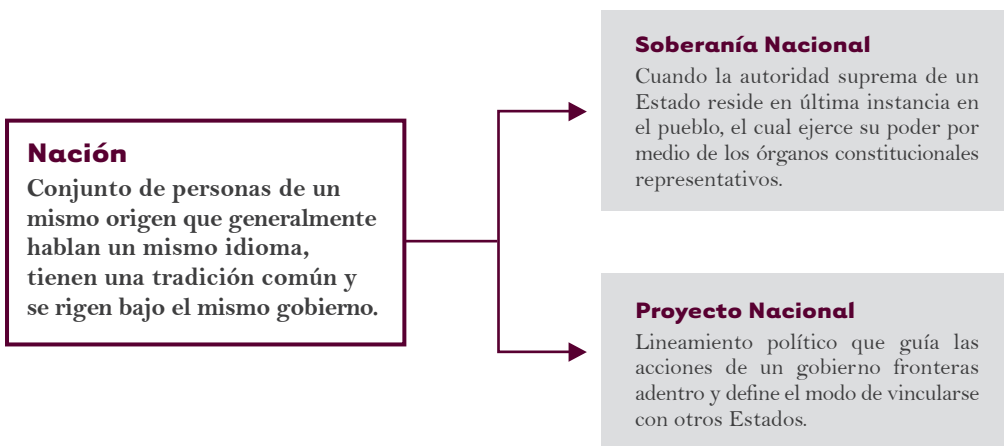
Nación

Conjunto de personas de un mismo origen que generalmente hablan un mismo idioma, tienen una tradición común y se rigen bajo el mismo gobierno.

Soberanía Nacional

Cuando la autoridad suprema de un Estado reside en última instancia en el pueblo, el cual ejerce su poder por medio de los órganos constitucionales representativos.

Proyecto Nacional

Lineamiento político que guía las acciones de un gobierno fronteras adentro y define el modo de vincularse con otros Estados.